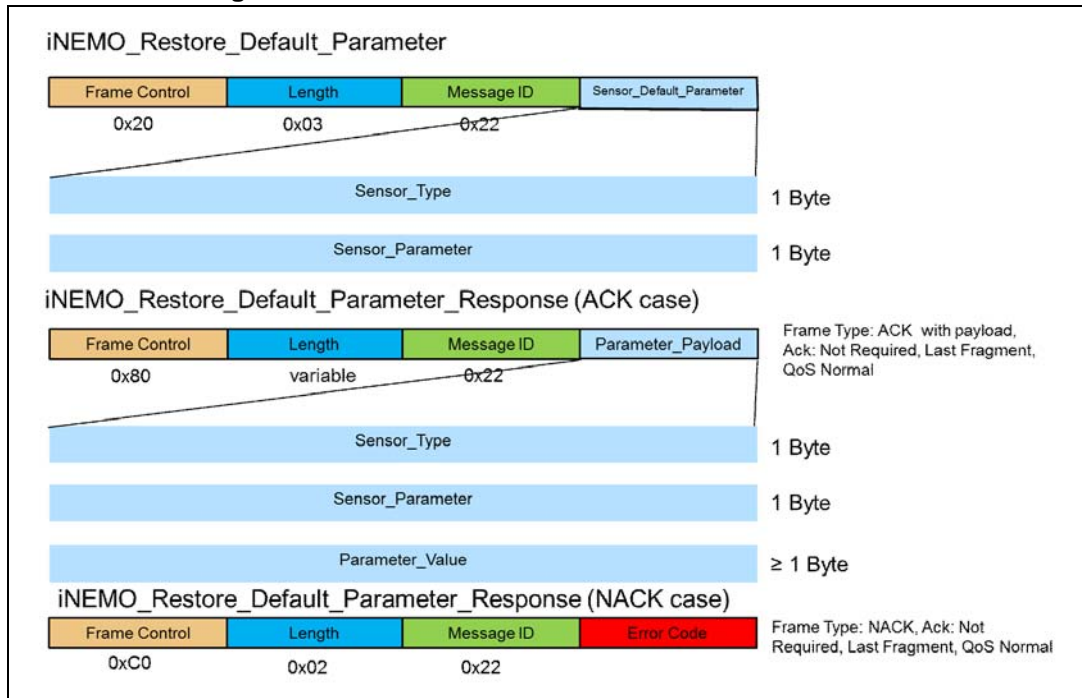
iNEMO_Restore_Default_Parameter

Frame Control | Length | Message ID | Sensor_Default_Parameter

0x20 0x03 0x22

Sensor_Type 1 Byte

Sensor_Parameter 1 Byte

iNEMO_Restore_Default_Parameter_Response (ACK case)

Frame Control | Length | Message ID | Parameter_Payload

Frame Type: ACK with payload, Ack: Not Required, Last Fragment, QoS Normal

0x80 variable 0x22

Sensor_Type 1 Byte

Sensor_Parameter 1 Byte

Parameter_Value ≥ 1 Byte

iNEMO_Restore_Default_Parameter_Response (NACK case)

Frame Control | Length | Message ID | Error Code

Frame Type: NACK, Ack: Not Required, Last Fragment, QoS Normal

0xC0 0x02 0x22